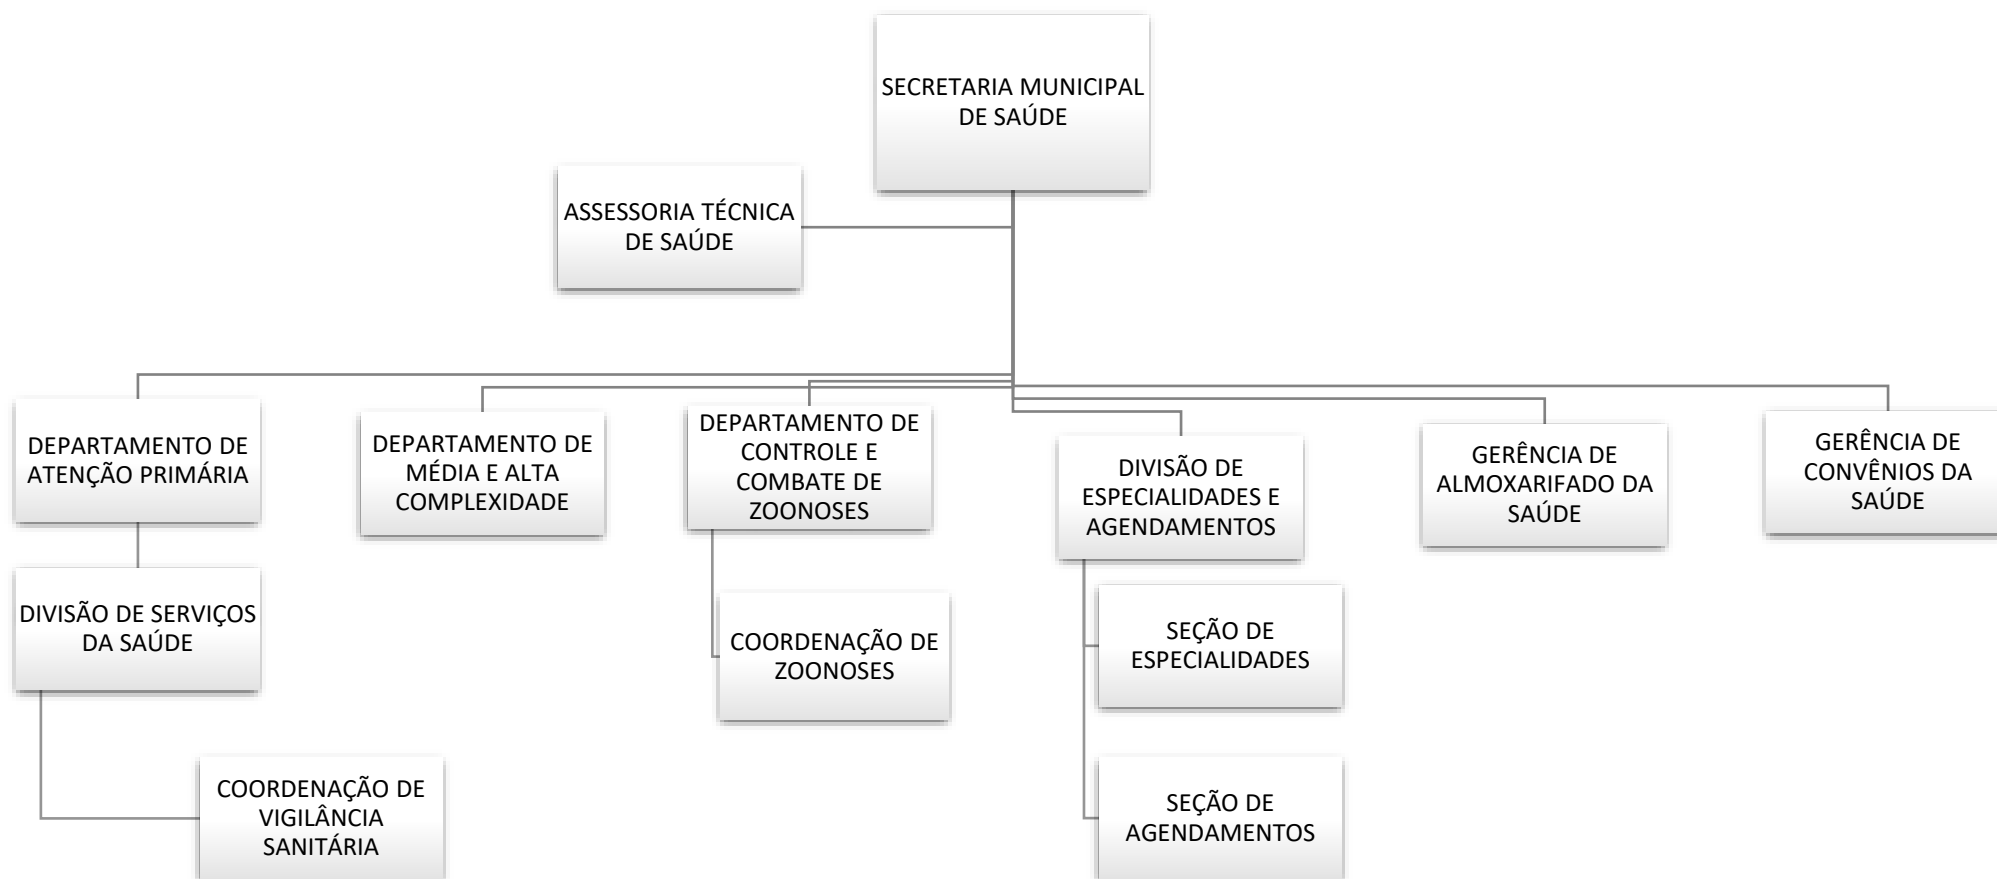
SECRETARIA MUNICIPAL DE SAÚDE

ASSESSORIA TÉCNICA DE SAÚDE

DEPARTAMENTO DE ATENÇÃO PRIMÁRIA

DIVISÃO DE SERVIÇOS DA SAÚDE

COORDENAÇÃO DE VIGILÂNCIA SANITÁRIA

DEPARTAMENTO DE MÉDIA E ALTA COMPLEXIDADE

DEPARTAMENTO DE CONTROLE E COMBATE DE ZOONOSES

COORDENAÇÃO DE ZOONOSES

DIVISÃO DE ESPECIALIDADES E AGENDAMENTOS

SEÇÃO DE ESPECIALIDADES

SEÇÃO DE AGENDAMENTOS

GERÊNCIA DE ALMOXARIFADO DA SAÚDE

GERÊNCIA DE CONVÊNIOS DA SAÚDE